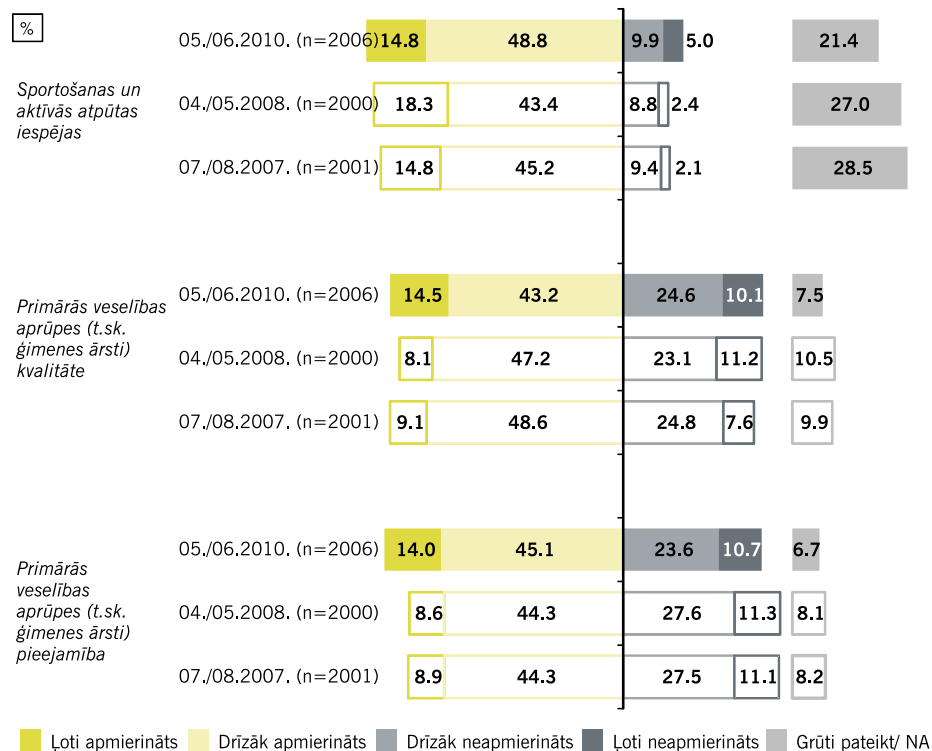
%

Sportošanas un aktīvās atpūtas iespējas

05./06.2010. (n=2006) 14.8 48.8 9.9 5.0 21.4

04./05.2008. (n=2000) 18.3 43.4 8.8 2.4 27.0

07./08.2007. (n=2001) 14.8 45.2 9.4 2.1 28.5

Primārās veselības aprūpes (t.sk. ģimenes ārsti) kvalitāte

05./06.2010. (n=2006) 14.5 43.2 24.6 10.1 7.5

04./05.2008. (n=2000) 8.1 47.2 23.1 11.2 10.5

07./08.2007. (n=2001) 9.1 48.6 24.8 7.6 9.9

Primārās veselības aprūpes (t.sk. ģimenes ārsti) pieejamība

05./06.2010. (n=2006) 14.0 45.1 23.6 10.7 6.7

04./05.2008. (n=2000) 8.6 44.3 27.6 11.3 8.1

07./08.2007. (n=2001) 8.9 44.3 27.5 11.1 8.2

Ļoti apmierināts Drīzāk apmierināts Drīzāk neapmierināts Ļoti neapmierināts Grūti pateikt/ NA